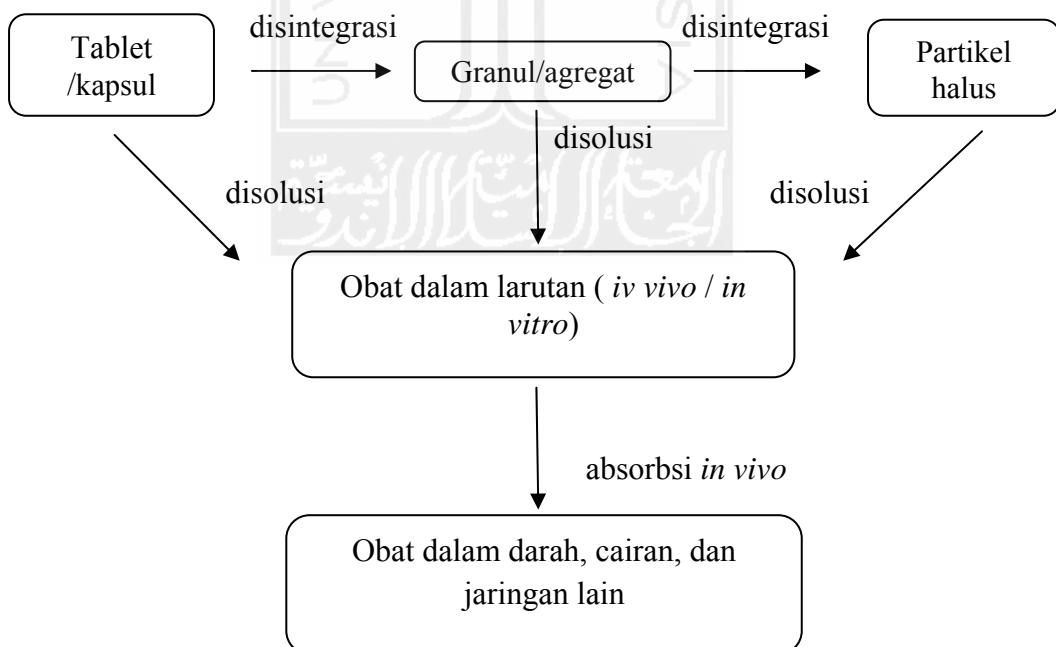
Tablet /kapsul

disintegrasi

Granul/agregat

disintegrasi

Partikel halus

disolusi

disolusi

disolusi

Obat dalam larutan ( *iv vivo* / *in vitro*)

absorbsi *in vivo*

Obat dalam darah, cairan, dan jaringan lain